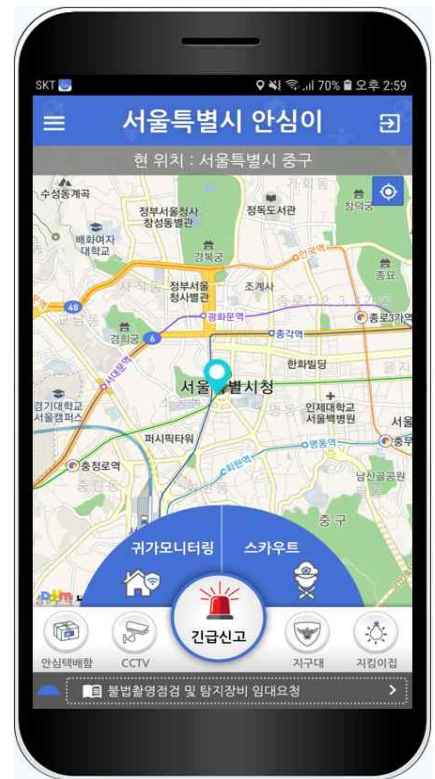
SKT 70% 오후 2:59

서울특별시 안심이

현 위치 : 서울특별시 중구

수성동계곡
정부서울청사 창성동별관
정독도서관
창덕궁
배화여자대학교
경복궁
안국역
종묘
정부서울청사별관
조계사
광화문역
종로3가역
경희궁
종각역
서대문역
한화빌딩
서울특별시청
경기대학교 서울캠퍼스
인제대학교 서울백병원
퍼시픽타워
을지로3가역
명동역
충정로역
회현역
충무로역
남산공원
중구

귀가모니터링
스카우트
안심택배함
CCTV
긴급신고
지구대
지킴이집

불법촬영점검 및 탐지장비 임대요청